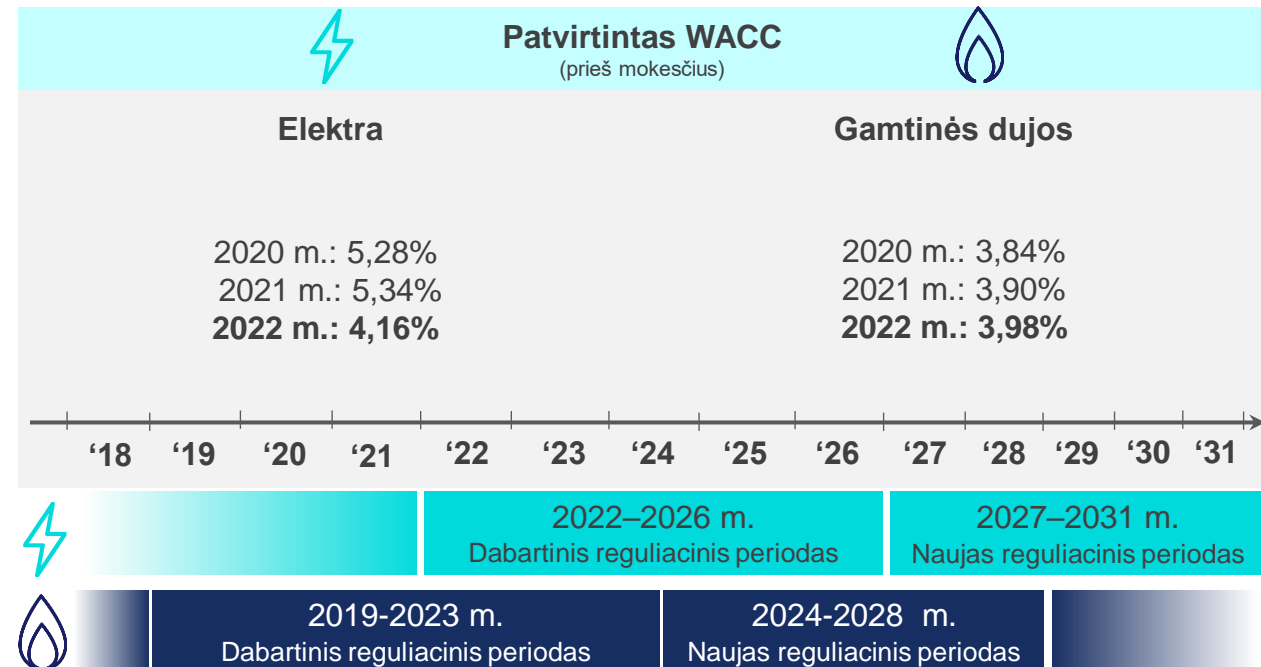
Patvirtintas WACC
(prieš mokesčius)

Elektra

2020 m.: 5,28%
2021 m.: 5,34%
**2022 m.: 4,16%**

Gamtinės dujos

2020 m.: 3,84%
2021 m.: 3,90%
**2022 m.: 3,98%**

‘18 ‘19 ‘20 ‘21 ‘22 ‘23 ‘24 ‘25 ‘26 ‘27 ‘28 ‘29 ‘30 ‘31

2022–2026 m.
Dabartinis reguliacinis periodas

2027–2031 m.
Naujas reguliacinis periodas

2019-2023 m.
Dabartinis reguliacinis periodas

2024-2028 m.
Naujas reguliacinis periodas